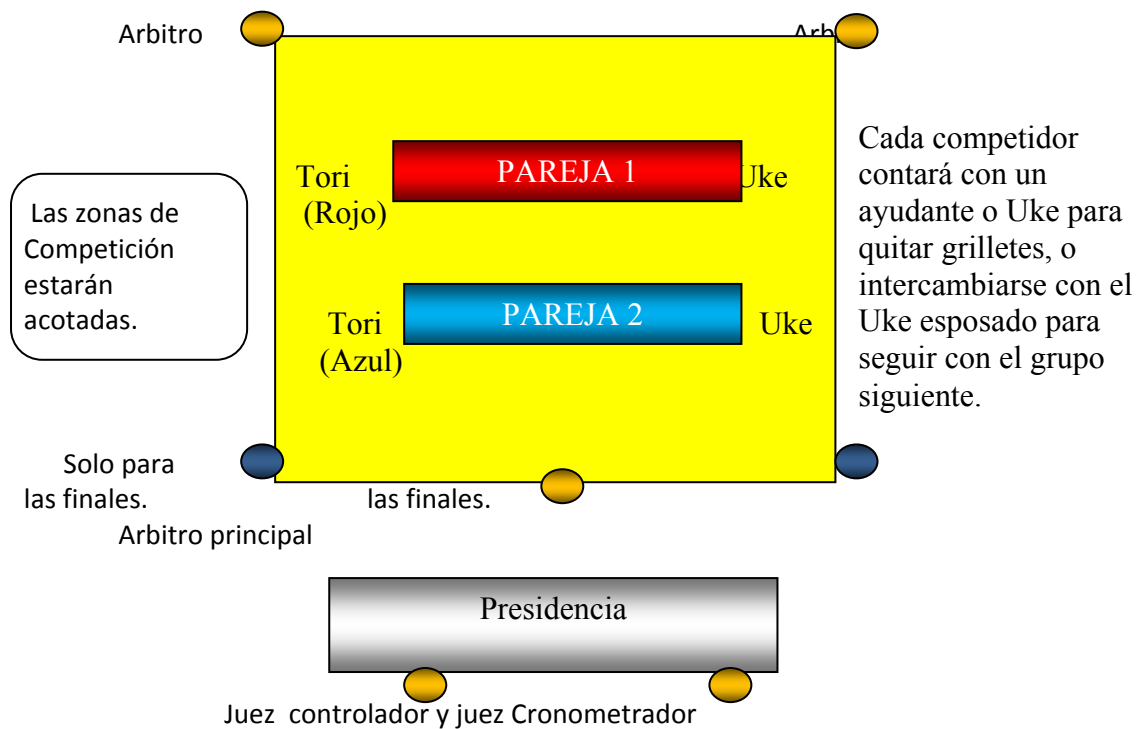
Arbitro

Arb

Tori (Rojo)

PAREJA 1

Uke

Tori (Azul)

PAREJA 2

Uke

Las zonas de Competición estarán acotadas.

Cada competidor contará con un ayudante o Uke para quitar grilletes, o intercambiarse con el Uke esposado para seguir con el grupo siguiente.

Solo para las finales.

las finales.

Arbitro principal

Presidencia

Juez controlador y juez Cronometrador